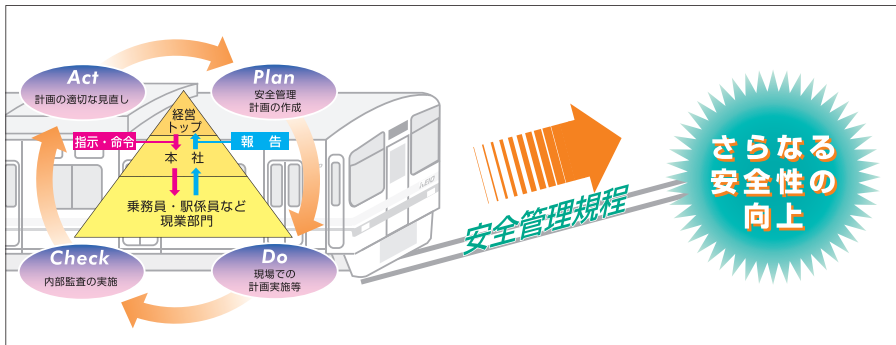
Act
計画の適切な見直し

Plan
安全管理
計画の作成

経営
トップ

指示・命令

報　告

本　社

乗務員・駅係員など
現業部門

Check
内部監査の実施

Do
現場での
計画実施等

安全管理規程

さらなる
安全性の
向上